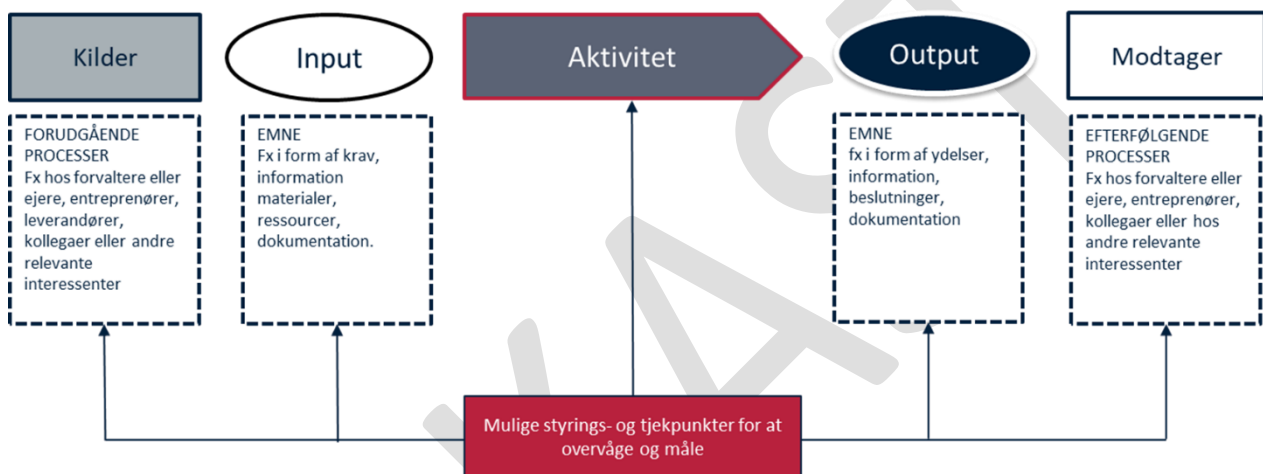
Kilder

FORUDGÅENDE PROCESSER
Fx hos forvaltere eller ejere, entreprenører, leverandører, kollegaer eller andre relevante interessenter

Input

EMNE
Fx i form af krav, information materialer, ressourcer, dokumentation.

Aktivitet

Output

EMNE
fx i form af ydelser, information, beslutninger, dokumentation

Modtager

EFTERFØLGENDE PROCESSER
Fx hos forvaltere eller ejere, entreprenører, kollegaer eller hos andre relevante interessenter

Mulige styrings- og tjekpunkter for at overvåge og måle